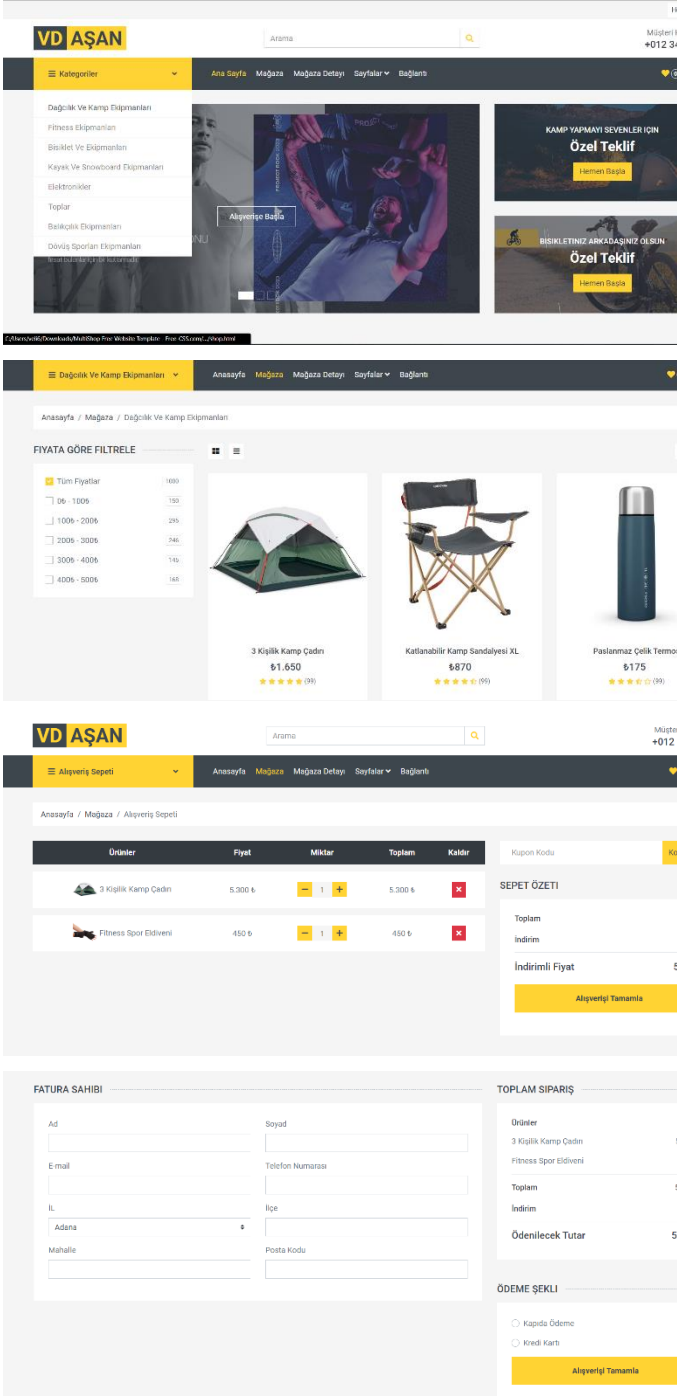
VD AŞAN

Arama

Müşteri
+012 34

Kategoriler

Ana Sayfa Mağaza Mağaza Detayı Sayfalar Bağlantı

Dağcılık Ve Kamp Ekipmanları
Fitness Ekipmanları
Bisiklet Ve Ekipmanları
Kayak Ve Snowboard Ekipmanları
Elektronikler
Toplar
Balıkçılık Ekipmanları
Dövüş Sporları Ekipmanları

Alışverişe Başla

KAMP YAPMAYI SEVENLER İÇİN
Özel Teklif
Hemen Başla

BİSİKLETİNİZ ARKADAŞINIZ OLSUN
Özel Teklif
Hemen Başla

C:/Users/wdk/Downloads/MultiShop Free Website Template - Free-CSS.com/.../shop.html

Dağcılık Ve Kamp Ekipmanları

Anasayfa Mağaza Mağaza Detayı Sayfalar Bağlantı

Anasayfa / Mağaza / Dağcılık Ve Kamp Ekipmanları

FIYATA GÖRE FILTRELE

| | |
|---|---|
| Tüm Fiyatlar | 1000 |
| 0₺ - 100₺ | 150 |
| 100₺ - 200₺ | 295 |
| 200₺ - 300₺ | 246 |
| 300₺ - 400₺ | 145 |
| 400₺ - 500₺ | 165 |

3 Kişilik Kamp Çadırı
₺1.650
(99)

Katlanabilir Kamp Sandalyesi XL
₺870
(99)

Paslanmaz Çelik Termos
₺175
(99)

VD AŞAN

Arama

Müşteri
+012

Alışveriş Sepeti

Anasayfa Mağaza Mağaza Detayı Sayfalar Bağlantı

Anasayfa / Mağaza / Alışveriş Sepeti

| Ürünler | Fiyat | Miktar | Toplam | Kaldır |
|---|---|---|---|---|
| 3 Kişilik Kamp Çadırı | 5.300 ₺ | − 1 + | 5.300 ₺ | × |
| Fitness Spor Eldiveni | 450 ₺ | − 1 + | 450 ₺ | × |

Kupon Kodu

SEPET ÖZETİ
Toplam
İndirim
İndirimli Fiyat
Alışverişi Tamamla

FATURA SAHIBI

Ad
Soyad
E-mail
Telefon Numarası
İL
Adana
İlçe
Mahalle
Posta Kodu

TOPLAM SIPARIŞ
Ürünler
3 Kişilik Kamp Çadırı
Fitness Spor Eldiveni
Toplam
İndirim
Ödenilecek Tutar

ÖDEME ŞEKLİ
Kapıda Ödeme
Kredi Kartı
Alışverişi Tamamla